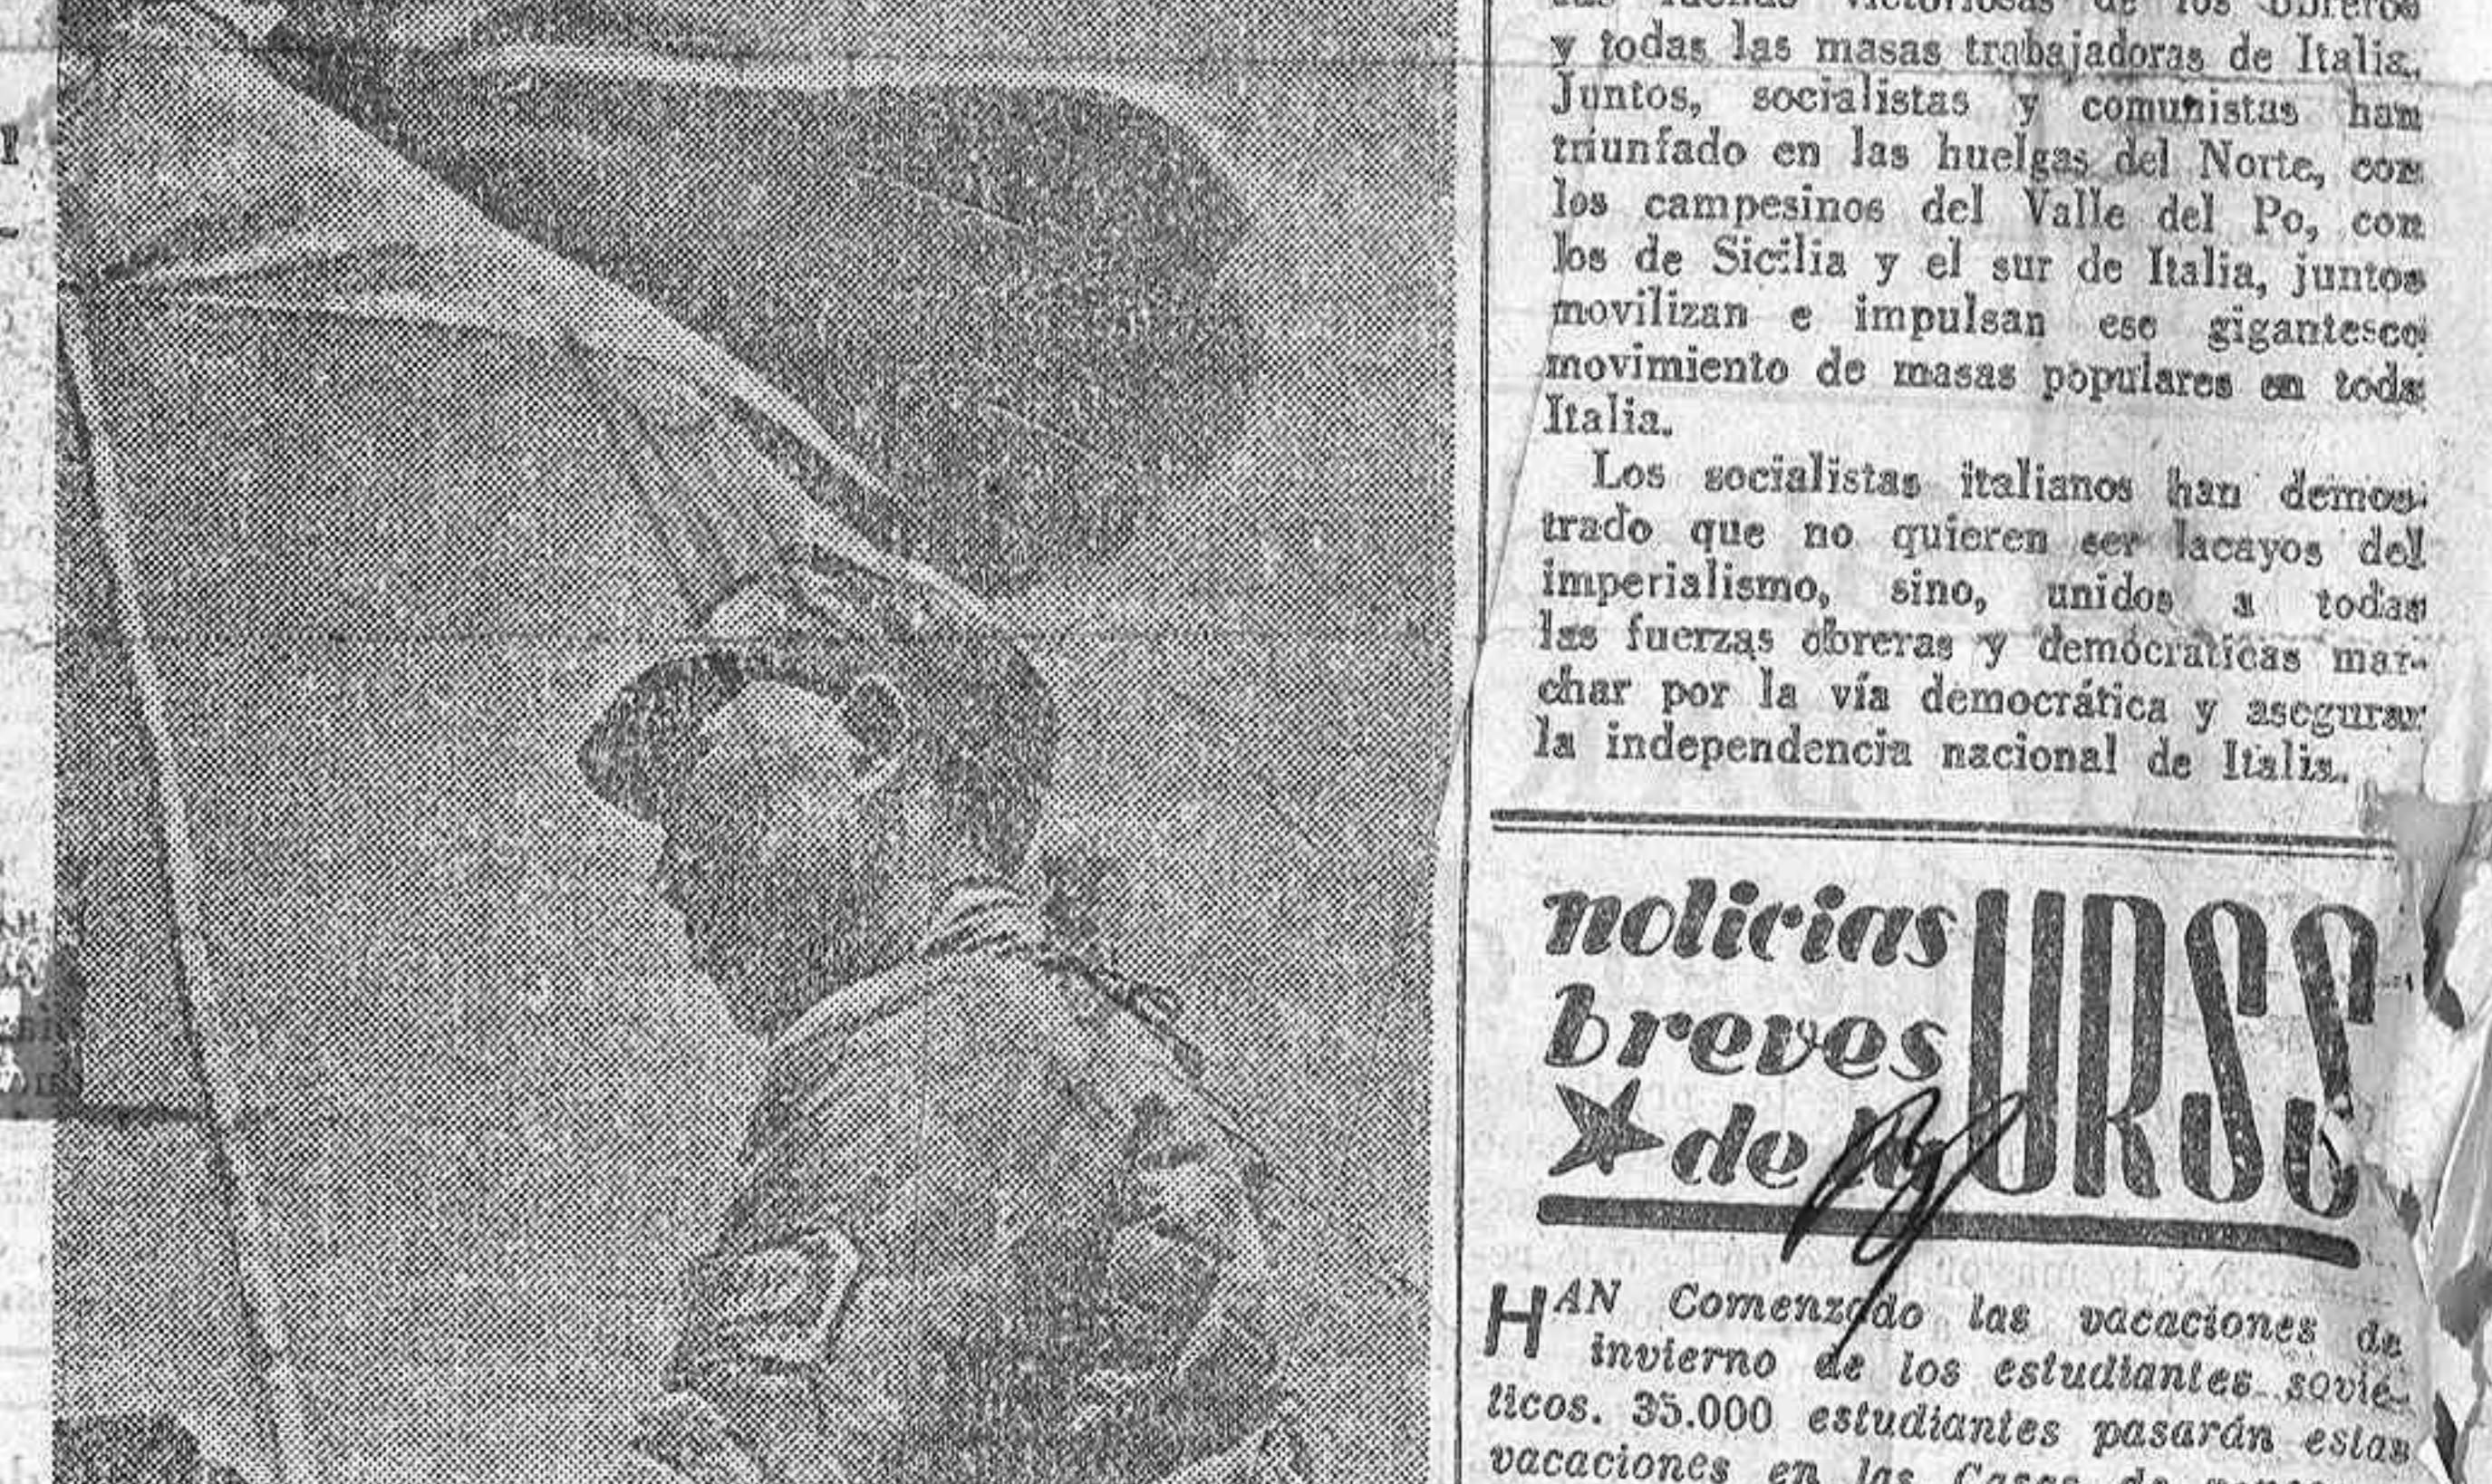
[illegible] victoriosas de los obreros y todas las masas trabajadoras de Italia. Juntos, socialistas y comunistas han triunfado en las huelgas del Norte, con los campesinos del Valle del Po, con los de Sicilia y el sur de Italia, juntos movilizan e impulsan ese gigantesco movimiento de masas populares en toda Italia.

Los socialistas italianos han demostrado que no quieren ser lacayos del imperialismo, sino, unidos a todas las fuerzas obreras y democráticas marchar por la vía democrática y asegurar la independencia nacional de Italia.

noticias breves de la URSS

HAN Comenzado las vacaciones de invierno de los estudiantes soviéticos. 35.000 estudiantes pasarán estas vacaciones en las Casas de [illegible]